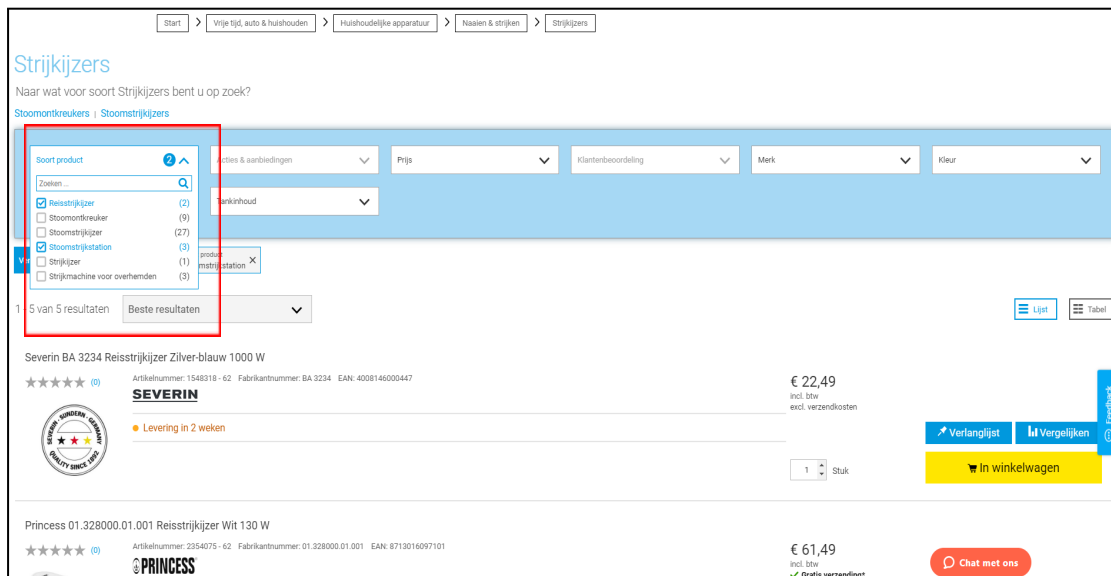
Start > Vrije tijd, auto & huishouden > Huishoudelijke apparatuur > Naaien & strijken > Strijkijzers

Strijkijzers
Naar wat voor soort Strijkijzers bent u op zoek?
Stoomontkreukers | Stoomstrijkijzers

Soort product 2
Zoeken ...
Reisstrijkijzer (2)
Stoomontkreuker (9)
Stoomstrijkijzer (27)
Stoomstrijkstation (3)
Strijkijzer (1)
Strijkmachine voor overhemden (3)

Acties & aanbiedingen
Prijs
Klantenbeoordeling
Merk
Kleur
Tankinhoud

V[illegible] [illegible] product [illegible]mstrijkstation ×

1 5 van 5 resultaten
Beste resultaten

Lijst
Tabel

Severin BA 3234 Reisstrijkijzer Zilver-blauw 1000 W
(0)
Artikelnummer: 1548318 - 62 Fabrikantnummer: BA 3234 EAN: 4008146000447
SEVERIN
SEVERIN SUNDERN GERMANY QUALITY SINCE 1892
Levering in 2 weken
€ 22,49
incl. btw
excl. verzendkosten
Verlanglijst
Vergelijken
1 Stuk
In winkelwagen
Feedback

Princess 01.328000.01.001 Reisstrijkijzer Wit 130 W
(0)
Artikelnummer: 2354075 - 62 Fabrikantnummer: 01.328000.01.001 EAN: 8713016097101
PRINCESS
€ 61,49
incl. btw
Gratis verzending!
Chat met ons